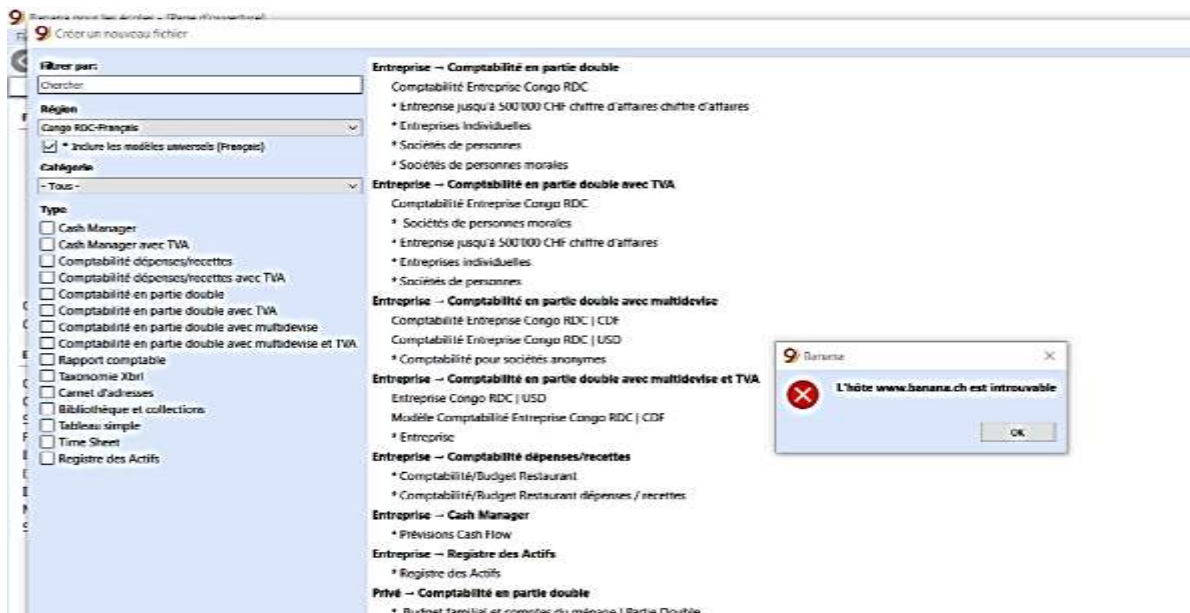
Banana pour les écoles - [Page d'ouverture]

Créer un nouveau fichier

Filtrer par:
Chercher
Région
Congo RDC-Français
* Inclure les modèles universels (Français)
Catégorie
- Tous -
Type
Cash Manager
Cash Manager avec TVA
Comptabilité dépenses/recettes
Comptabilité dépenses/recettes avec TVA
Comptabilité en partie double
Comptabilité en partie double avec TVA
Comptabilité en partie double avec multidevise
Comptabilité en partie double avec multidevise et TVA
Rapport comptable
Taxonomie Xbrl
Carnet d'adresses
Bibliothèque et collections
Tableau simple
Time Sheet
Registre des Actifs

Entreprise → Comptabilité en partie double
Comptabilité Entreprise Congo RDC
* Entreprise jusqu'à 500'000 CHF chiffre d'affaires chiffre d'affaires
* Entreprises individuelles
* Sociétés de personnes
* Sociétés de personnes morales
Entreprise → Comptabilité en partie double avec TVA
Comptabilité Entreprise Congo RDC
* Sociétés de personnes morales
* Entreprise jusqu'à 500'000 CHF chiffre d'affaires
* Entreprises individuelles
* Sociétés de personnes
Entreprise → Comptabilité en partie double avec multidevise
Comptabilité Entreprise Congo RDC | CDF
Comptabilité Entreprise Congo RDC | USD
* Comptabilité pour sociétés anonymes
Entreprise → Comptabilité en partie double avec multidevise et TVA
Entreprise Congo RDC | USD
Modèle Comptabilité Entreprise Congo RDC | CDF
* Entreprise
Entreprise → Comptabilité dépenses/recettes
* Comptabilité/Budget Restaurant
* Comptabilité/Budget Restaurant dépenses / recettes
Entreprise → Cash Manager
* Prévisions Cash Flow
Entreprise → Registre des Actifs
* Registre des Actifs
Privé → Comptabilité en partie double
* Budget familial et comptes du ménage | Partie Double

Banana
L'hôte www.banana.ch est introuvable
OK